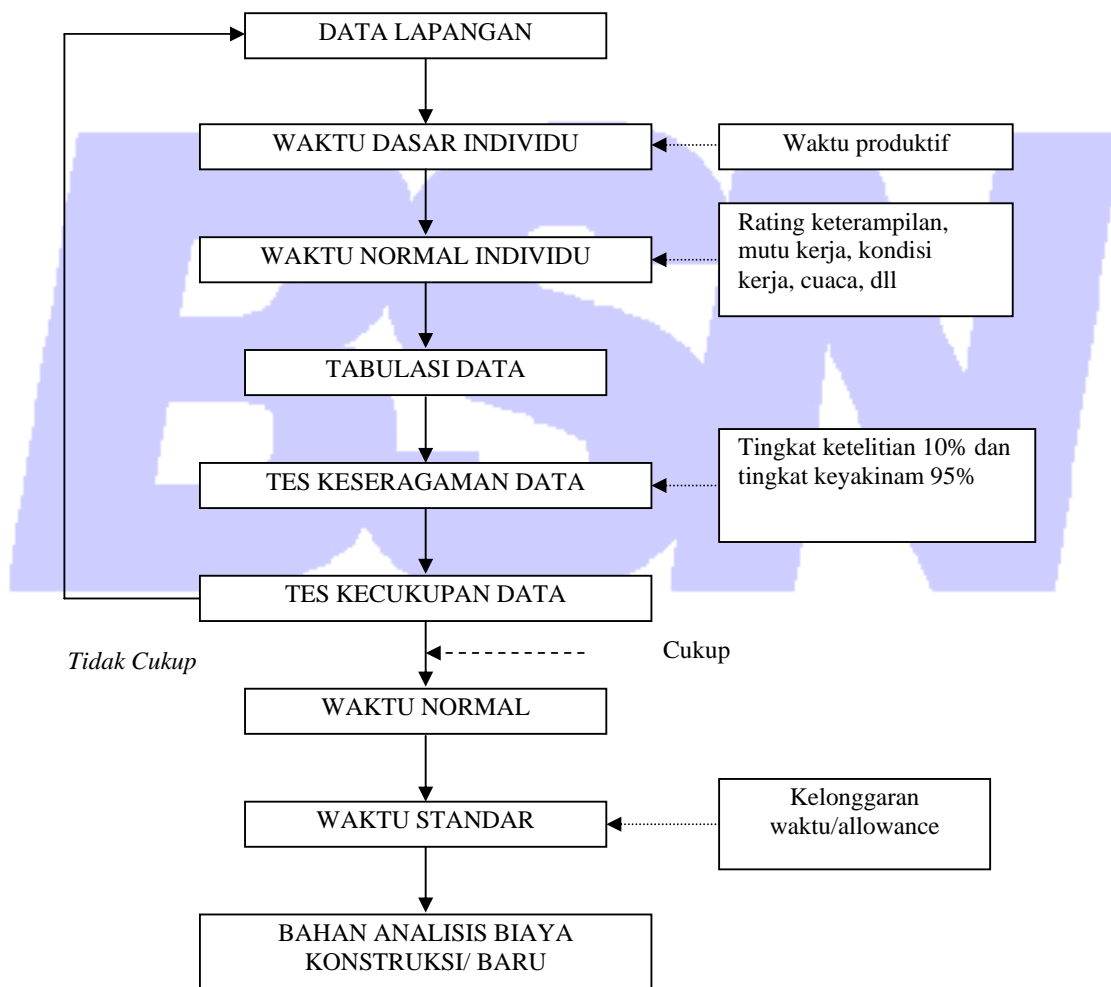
DATA LAPANGAN

WAKTU DASAR INDIVIDU

Waktu produktif

WAKTU NORMAL INDIVIDU

Rating keterampilan, mutu kerja, kondisi kerja, cuaca, dll

TABULASI DATA

TES KESERAGAMAN DATA

Tingkat ketelitian 10% dan tingkat keyakinam 95%

TES KECUKUPAN DATA

Tidak Cukup

Cukup

WAKTU NORMAL

WAKTU STANDAR

Kelonggaran waktu/allowance

BAHAN ANALISIS BIAYA KONSTRUKSI/ BARU